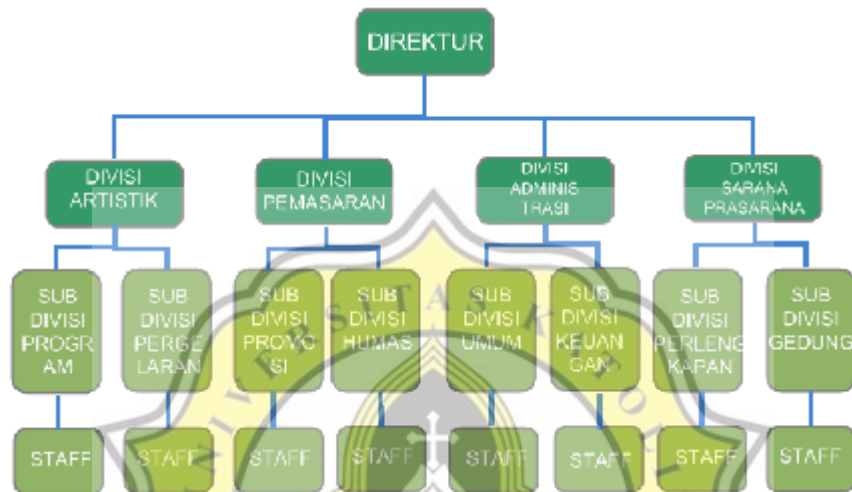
DIREKTUR

DIVISI ARTISTIK

DIVISI PEMASARAN

DIVISI ADMINIS TRASI

DIVISI SARANA PRASARANA

SUB DIVISI PROGR AM

SUB DIVISI PERGE LARAN

SUB DIVISI PROMO SI

SUB DIVISI HUMAS

SUB DIVISI UMUM

SUB DIVISI KEUAN GAN

SUB DIVISI PERLENG KAPAN

SUB DIVISI GEDUNG

STAFF

STAFF

STAFF

STAFF

STAFF

STAFF

STAFF

STAFF